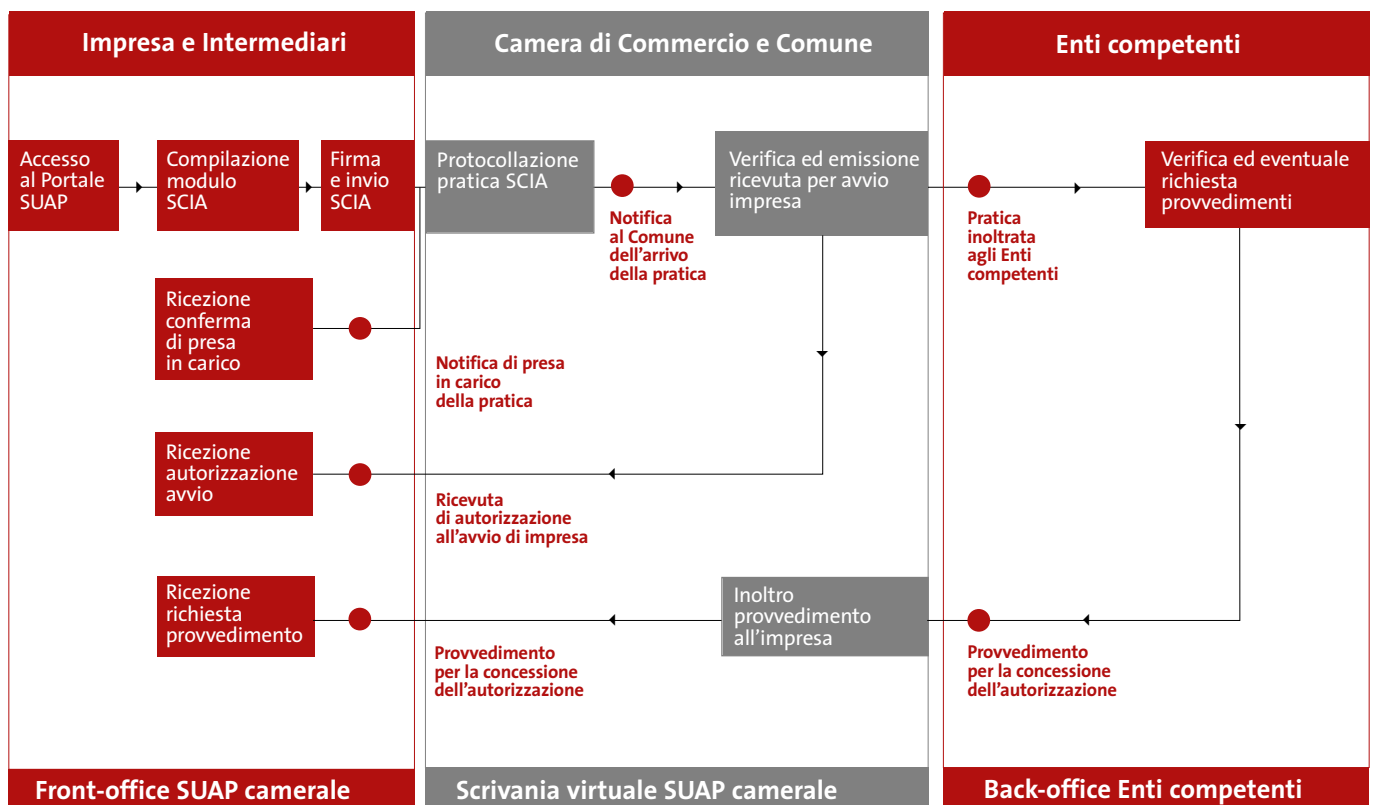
Impresa e Intermediari

Camera di Commercio e Comune

Enti competenti

Accesso al Portale SUAP

Compilazione modulo SCIA

Firma e invio SCIA

Protocollazione pratica SCIA

Notifica al Comune dell'arrivo della pratica

Verifica ed emissione ricevuta per avvio impresa

Pratica inoltrata agli Enti competenti

Verifica ed eventuale richiesta provvedimenti

Ricezione conferma di presa in carico

Notifica di presa in carico della pratica

Ricezione autorizzazione avvio

Ricevuta di autorizzazione all'avvio di impresa

Ricezione richiesta provvedimento

Inoltro provvedimento all'impresa

Provvedimento per la concessione dell'autorizzazione

Provvedimento per la concessione dell'autorizzazione

Front-office SUAP camerale

Scrivania virtuale SUAP camerale

Back-office Enti competenti